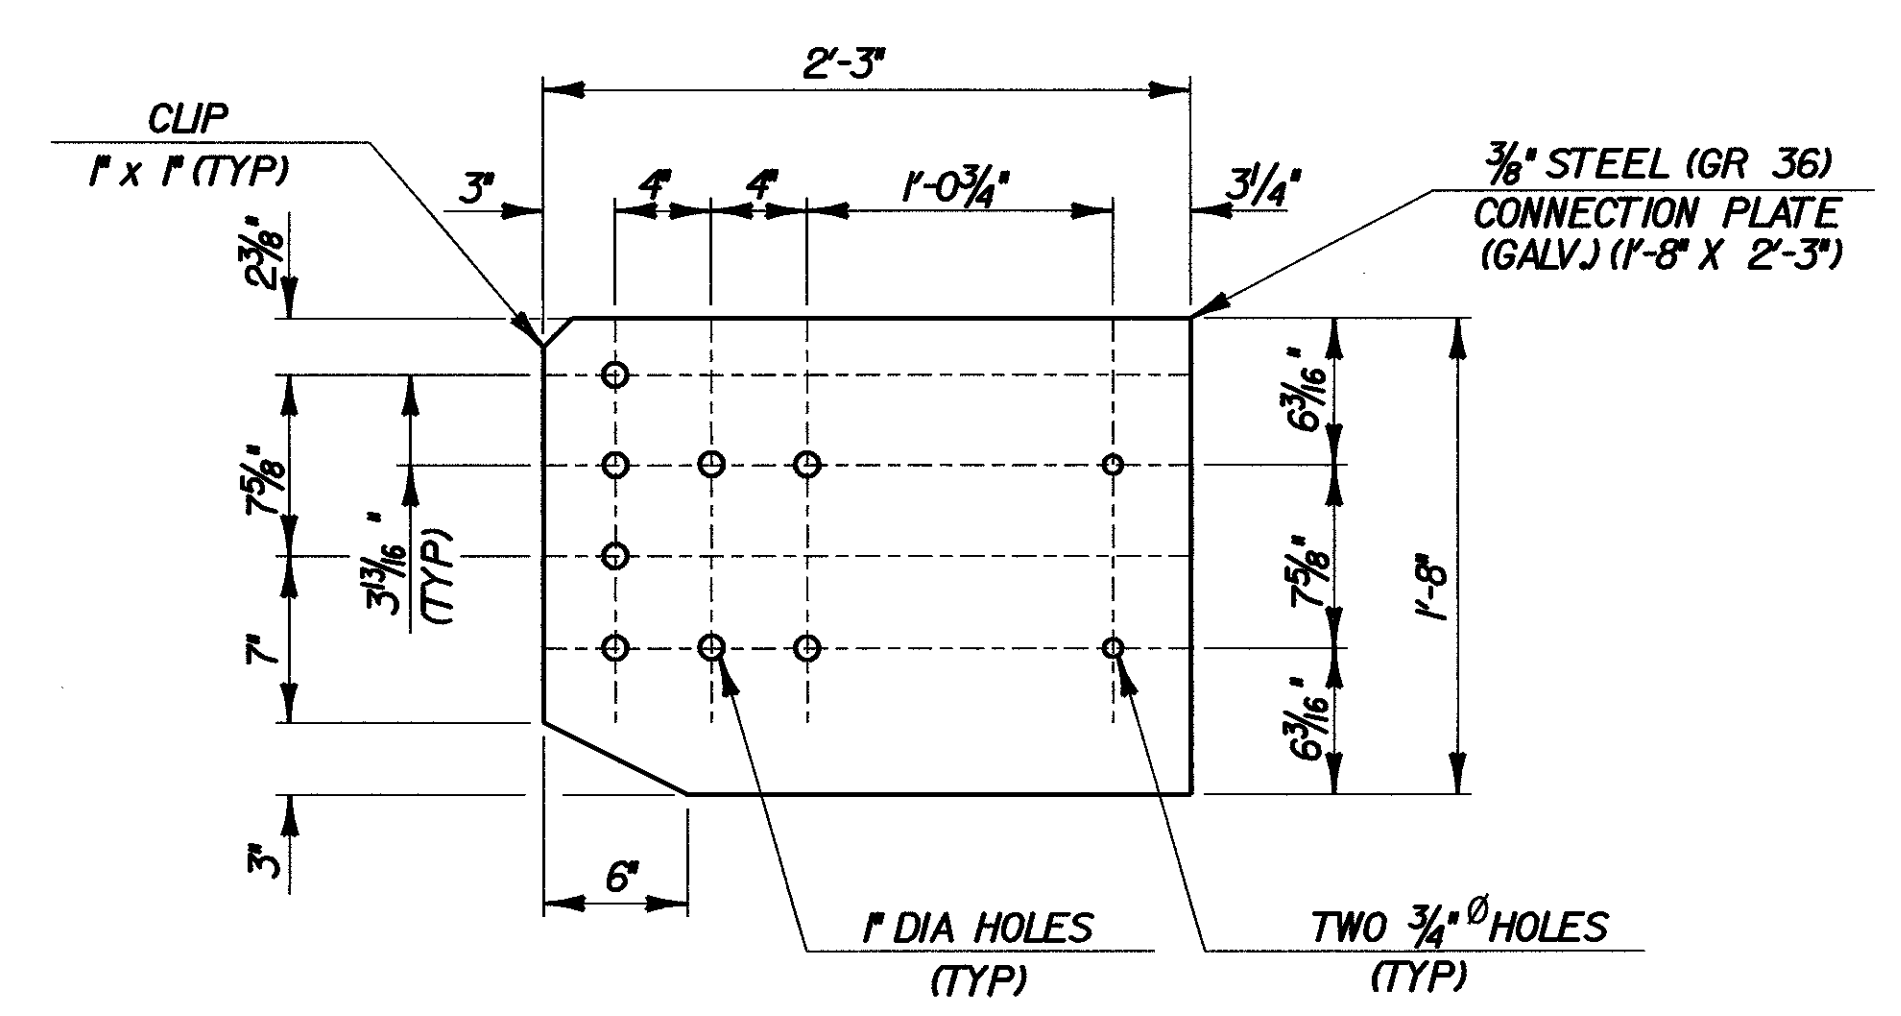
2'-3"

CLIP
1" x 1" (TYP)

3"

4"

4"

1'-0$\frac{3}{4}$"

3$\frac{1}{4}$"

$\frac{3}{8}$" STEEL (GR 36)
CONNECTION PLATE
(GALV.) (1'-8" X 2'-3")

2$\frac{3}{8}$"

7$\frac{5}{8}$"

3$\frac{13}{16}$"
(TYP)

7"

3"

6"

6$\frac{3}{16}$"

7$\frac{5}{8}$"

6$\frac{3}{16}$"

1'-8"

1" DIA HOLES
(TYP)

TWO $\frac{3}{4}$" Ø HOLES
(TYP)